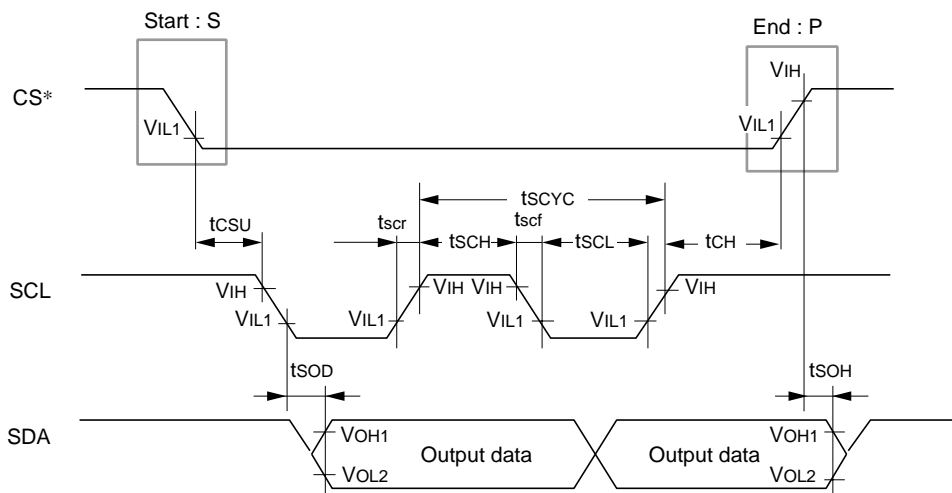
Start : S

End : P

CS*

$V_{IH}$

$V_{IL1}$

$V_{IL1}$

$t_{SCYC}$

$t_{CSU}$

$t_{scr}$

$t_{SCH}$

$t_{scf}$

$t_{SCL}$

$t_{CH}$

SCL

$V_{IH}$

$V_{IL1}$

$V_{IL1}$

$V_{IH}$

$V_{IH}$

$V_{IL1}$

$V_{IL1}$

$V_{IH}$

$t_{SOD}$

$t_{SOH}$

SDA

$V_{OH1}$

$V_{OL2}$

Output data

Output data

$V_{OH1}$

$V_{OL2}$